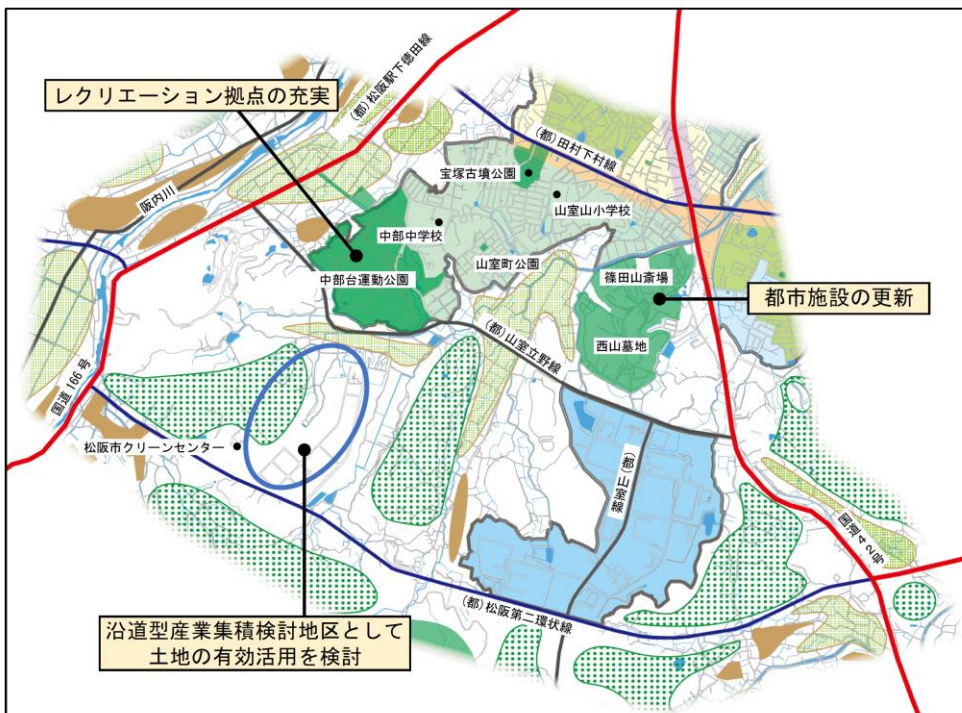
レクリエーション拠点の充実

(都)松阪駅下徳田線

(都)田村下村線

宝塚古墳公園

山室山小学校

阪内川

中部中学校

山室町公園

中部台運動公園

篠田山斎場

都市施設の更新

(都)山室立野線

西山墓地

国道166号

松阪市クリーンセンター

(都)山室線

国道42号

(都)松阪第二環状線

沿道型産業集積検討地区として土地の有効活用を検討